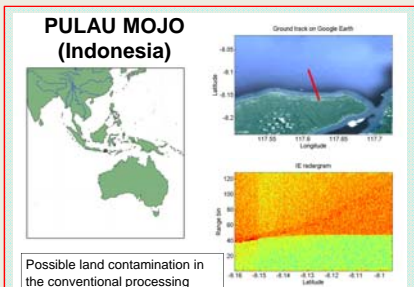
PULAU MOJO (Indonesia)

Ground track on Google Earth

-8.05
-8.1
-8.15
-8.2

Latitude

117.55 117.6 117.65 117.7
Longitude

IE radargram

120
100
80
60
40
20

Range bin

-8.16 -8.15 -8.14 -8.13 -8.12 -8.11 -8.1
Latitude

Possible land contamination in the conventional processing